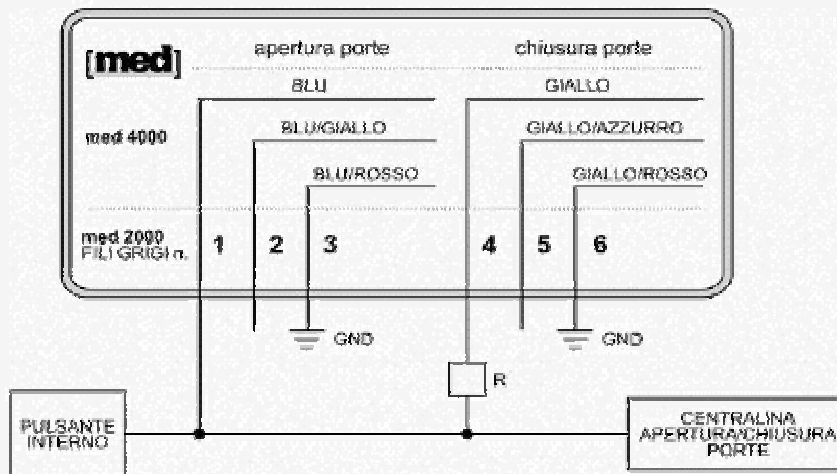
[med] apertura porte chiusura porte

BLU GIALLO

med 4000 BLU/GIALLO GIALLO/AZZURRO

BLU/ROSSO GIALLO/ROSSO

med 2000 FILI GRIGI n. 1 2 3 4 5 6

GND GND

R

PULSANTE INTERNO

CENTRALINA APERTURA/CHIUSURA PORTE